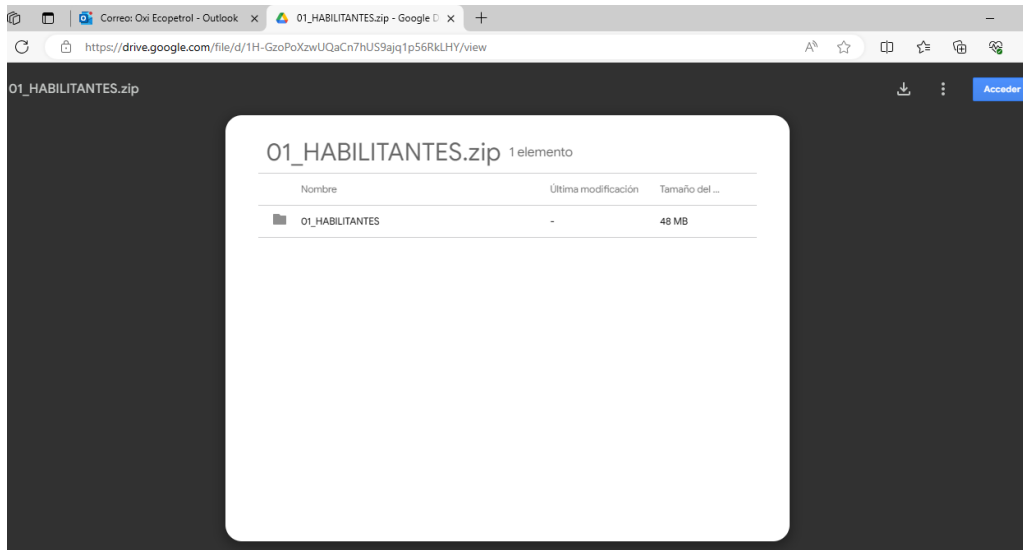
Correo: Oxi Ecopetrol - Outlook ×
01_HABILITANTES.zip - Google D ×
+

https://drive.google.com/file/d/1H-GzoPoXzwUQaCn7hUS9ajq1p56RkLHY/view

01_HABILITANTES.zip

Acceder

01_HABILITANTES.zip 1 elemento

| Nombre | Última modificación | Tamaño del ... |
|---|---|---|
| 01_HABILITANTES | - | 48 MB |